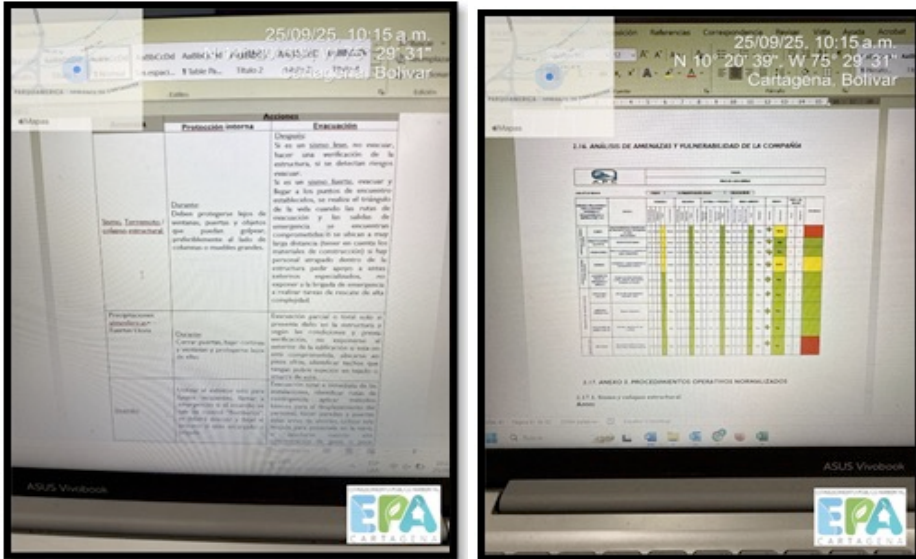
25/09/25, 10:15 a.m.
N 10° 20' 39", W 75° 29' 31"
Cartagena, Bolívar

Mapas

| | Acciones | |
|---|---|---|
| | Protección interna | Evacuación |
| Sismo, Terremoto / colapso estructural | Durante: Deben protegerse lejos de ventanas, puertas y objetos que puedan golpear, preferiblemente al lado de columnas o muebles grandes. | Después: Si es un sismo leve, no evacuar, hacer una verificación de la estructura, si se detectan riesgos evacuar. Si es un sismo fuerte, evacuar y llegar a los puntos de encuentro establecidos, se realiza el triángulo de la vida cuando las rutas de evacuación y las salidas de emergencia se encuentran comprometidas (si se ubican a muy larga distancia (tener en cuenta los materiales de construcción) si hay personal atrapado dentro de la estructura pedir apoyo a entes externos especializados, no exponer a la brigada de emergencia a realizar tareas de rescate de alta complejidad. |
| Precipitaciones atmosféricas Fuertes lluvias | Durante: Cerrar puertas, bajo cortinas y ventanas y protegerse lejos de ellas. | Evacuación parcial o total solo si presenta daño en la estructura o según las condiciones y previa verificación, no exponerse al exterior de la edificación o zonas en ente comprometida, ubicarse en pisos altos, identificar techos que tengan poder sujeción en tejado o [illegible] |
| Incendio | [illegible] | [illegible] |

ASUS Vivobook

EPA CARTAGENA

25/09/25, 10:15 a.m.
N 10° 20' 39", W 75° 29' 31"
Cartagena, Bolívar

Mapas

2.16. ANÁLISIS DE AMENAZAS Y VULNERABILIDAD DE LA COMPAÑÍA

2.17. ANEXO 3. PROCEDIMIENTOS OPERATIVOS NORMALIZADOS

2.17.1. Sismo y colapso estructural
Antes

ASUS Vivobook

EPA CARTAGENA